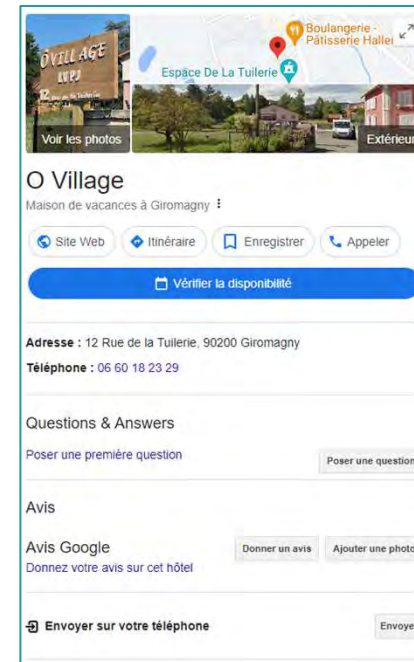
Ô VILLAGE
12

Boulangerie - Pâtisserie Haller

Espace De La Tuilerie

Voir les photos

Extérieur

O Village

Maison de vacances à Giromagny ⋮

Site Web

Itinéraire

Enregistrer

Appeler

Vérifier la disponibilité

**Adresse :** 12 Rue de la Tuilerie, 90200 Giromagny

**Téléphone :** 06 60 18 23 29

Questions & Answers

Poser une première question

Poser une question

Avis

Avis Google

Donnez votre avis sur cet hôtel

Donner un avis

Ajouter une photo

Envoyer sur votre téléphone

Envoyer